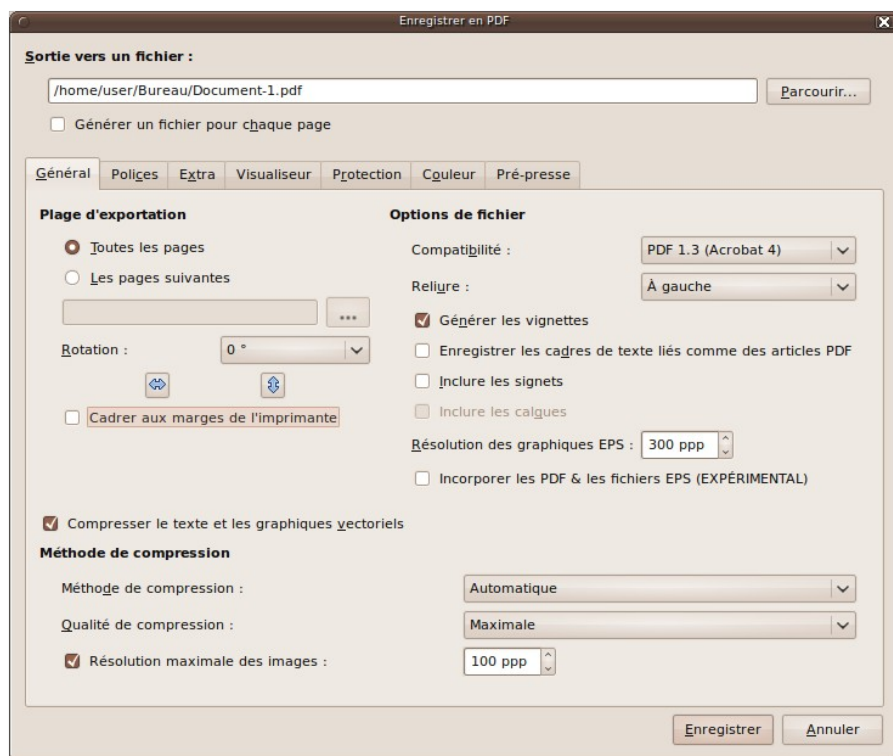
Enregistrer en PDF

Sortie vers un fichier :

/home/user/Bureau/Document-1.pdf

Parcourir...

Générer un fichier pour chaque page

Général | Polices | Extra | Visualiseur | Protection | Couleur | Pré-presse

Plage d'exportation

Toutes les pages

Les pages suivantes

...

Rotation : 0 °

Cadrer aux marges de l'imprimante

Options de fichier

Compatibilité : PDF 1.3 (Acrobat 4)

Reliure : À gauche

Générer les vignettes

Enregistrer les cadres de texte liés comme des articles PDF

Inclure les signets

Inclure les calques

Résolution des graphiques EPS : 300 ppp

Incorporer les PDF & les fichiers EPS (EXPÉRIMENTAL)

Compresser le texte et les graphiques vectoriels

Méthode de compression

Méthode de compression : Automatique

Qualité de compression : Maximale

Résolution maximale des images : 100 ppp

Enregistrer

Annuler